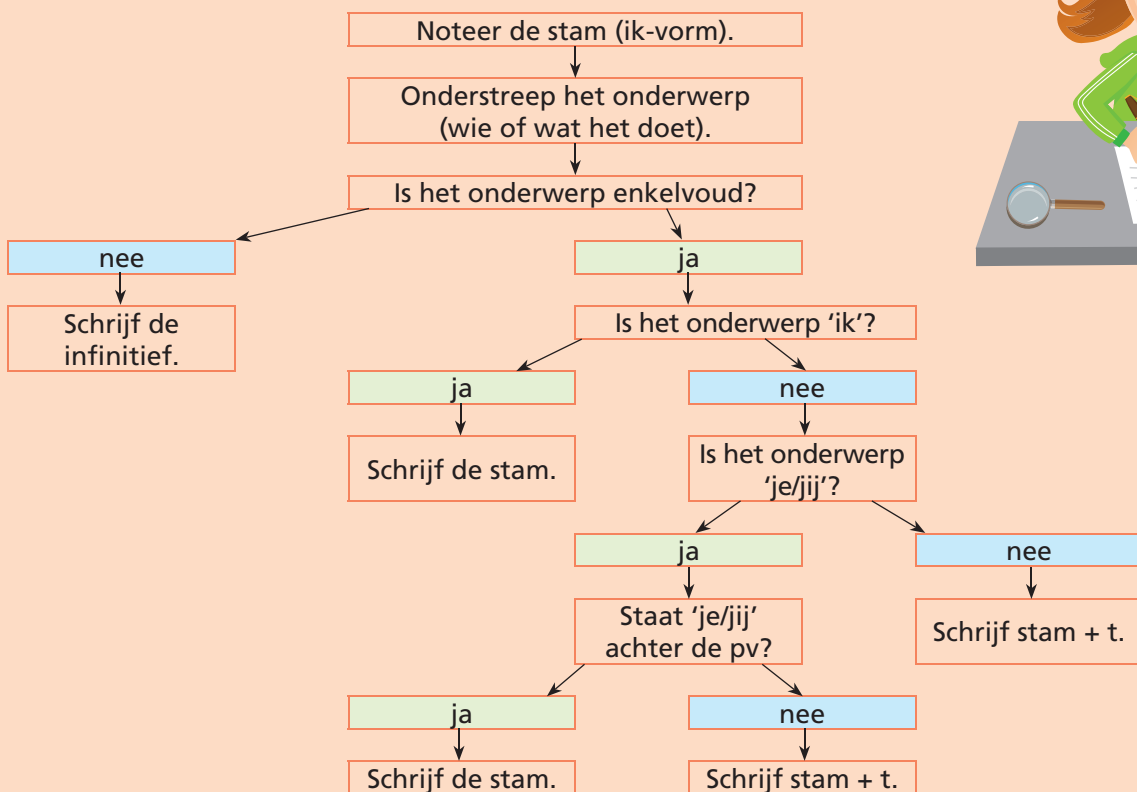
Noteer de stam (ik-vorm).

Onderstreep het onderwerp (wie of wat het doet).

Is het onderwerp enkelvoud?

nee

Schrijf de infinitief.

ja

Is het onderwerp 'ik'?

ja

Schrijf de stam.

nee

Is het onderwerp 'je/jij'?

ja

Staat 'je/jij' achter de pv?

ja

Schrijf de stam.

nee

Schrijf stam + t.

nee

Schrijf stam + t.